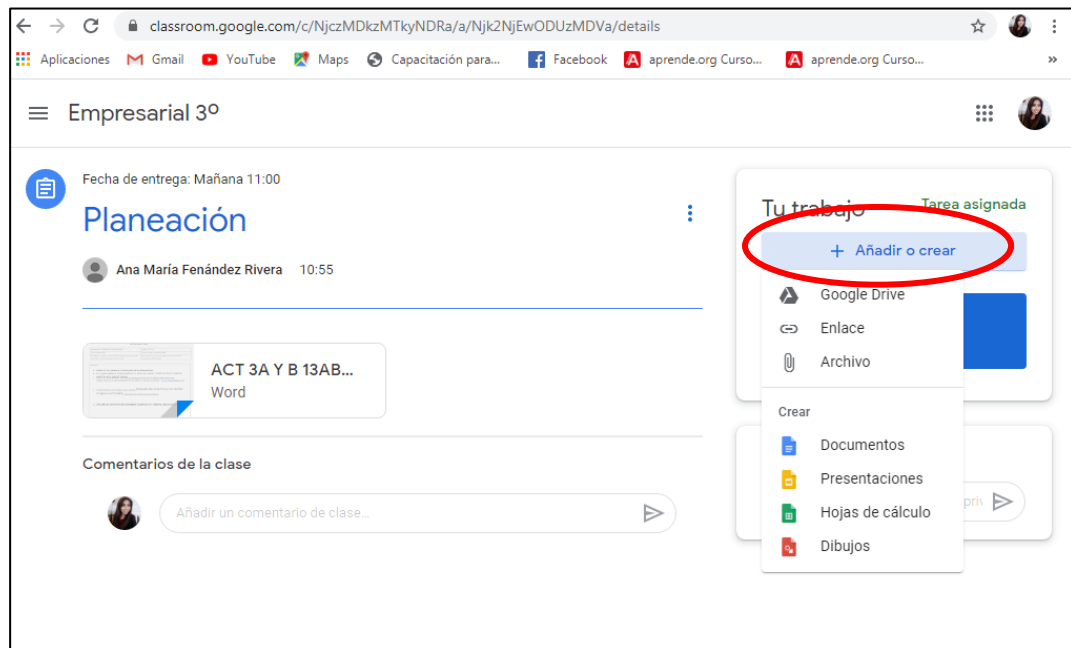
classroom.google.com/c/NjczMDkzMTkyNDRa/a/Njk2NjEwODUzMDVa/details

Aplicaciones Gmail YouTube Maps Capacitación para... Facebook aprende.org Curso... aprende.org Curso...

Empresarial 3º

Fecha de entrega: Mañana 11:00

Planeación

Ana María Fenández Rivera 10:55

ACT 3A Y B 13AB...
Word

Comentarios de la clase

Añadir un comentario de clase...

Tu trabajo Tarea asignada

+ Añadir o crear

Google Drive
Enlace
Archivo

Crear
Documentos
Presentaciones
Hojas de cálculo
Dibujos

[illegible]priv